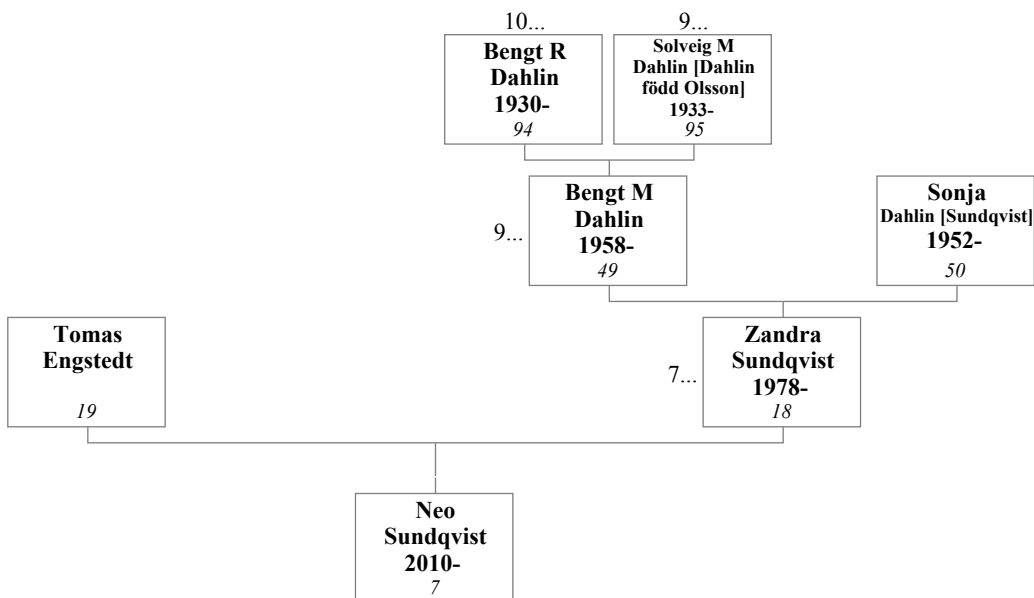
10...
Bengt R Dahlin 1930-
94

9...
Solveig M Dahlin [Dahlin född Olsson] 1933-
95

9...
Bengt M Dahlin 1958-
49

Sonja Dahlin [Sundqvist] 1952-
50

Tomas Engstedt
19

7...
Zandra Sundqvist 1978-
18

Neo Sundqvist 2010-
7